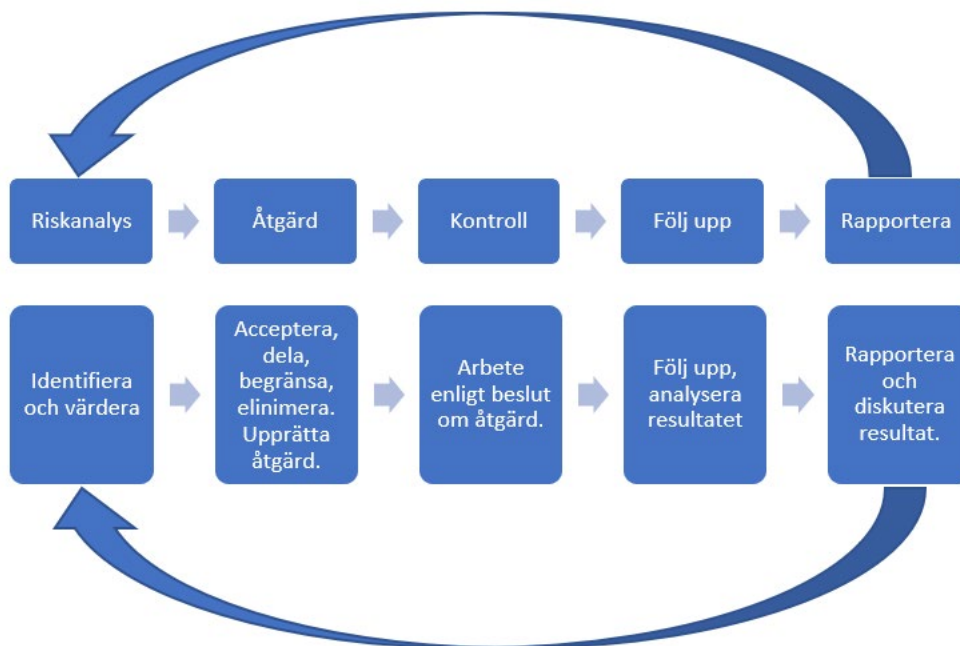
Riskanalys

Åtgärd

Kontroll

Följ upp

Rapportera

Identifiera och värdera

Acceptera, dela, begränsa, elinimera. Upprätta åtgärd.

Arbete enligt beslut om åtgärd.

Följ upp, analysera resultatet

Rapportera och diskutera resultat.